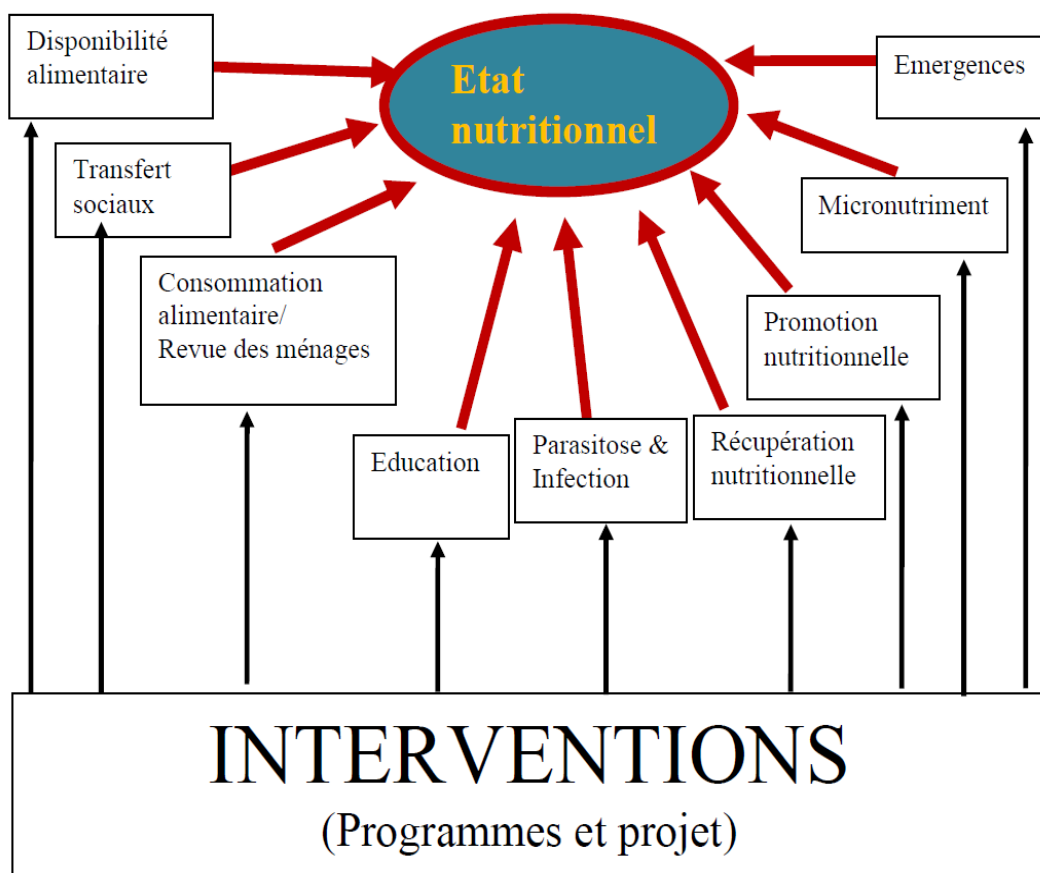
Disponibilité alimentaire

Etat nutritionnel

Emergences

Transfert sociaux

Micronutriment

Consommation alimentaire/ Revue des ménages

Promotion nutritionnelle

Education

Parasitose & Infection

Récupération nutritionnelle

INTERVENTIONS
(Programmes et projet)